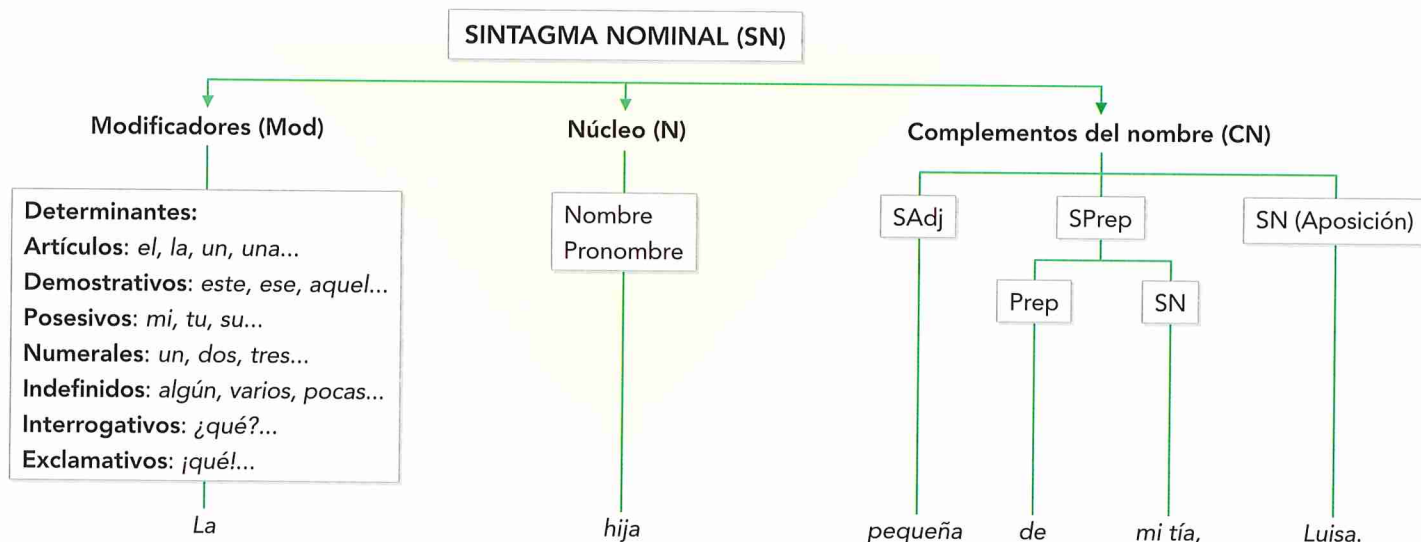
SINTAGMA NOMINAL (SN)

Modificadores (Mod)

Determinantes:
Artículos: el, la, un, una...
Demostrativos: este, ese, aquel...
Posesivos: mi, tu, su...
Numerales: un, dos, tres...
Indefinidos: algún, varios, pocas...
Interrogativos: ¿qué?...
Exclamativos: ¡qué!...

La

Núcleo (N)

Nombre
Pronombre

hija

Complementos del nombre (CN)

SAdj

pequeña

SPrep

Prep

de

SN

mi tía,

SN (Aposición)

Luisa.